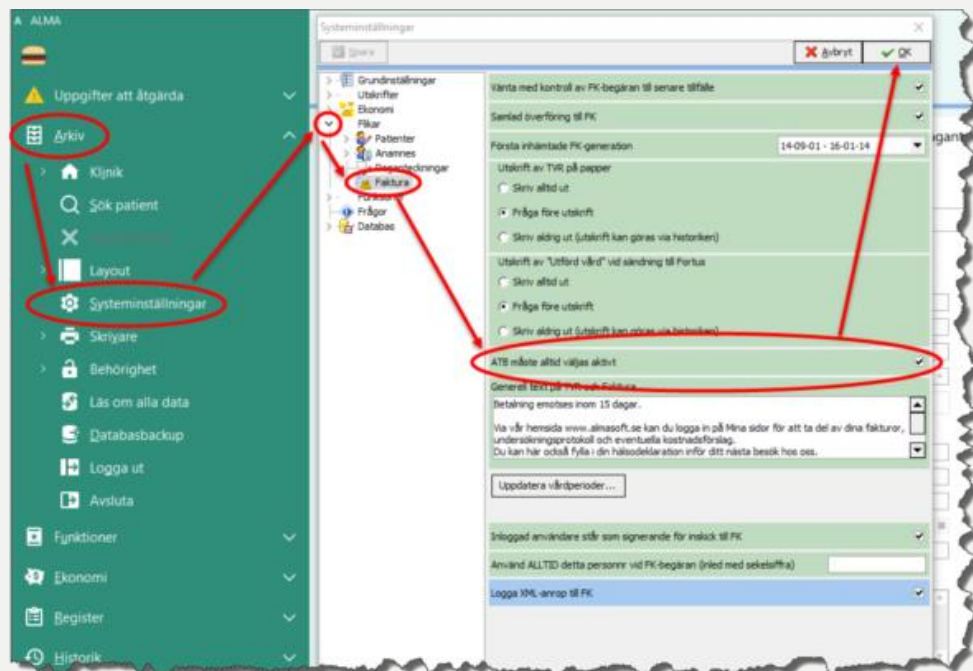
ALMA

Uppgifter att åtgärda

Arkiv

Klinik

Sök patient

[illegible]

Layout

Systeminställningar

Skrivare

Behörighet

Läs om alla data

Databasbackup

Logga ut

Avsluta

Funktioner

Ekonomi

Register

Historik

Systeminställningar

Spara

Avbryt

OK

Grundinställningar

Utskrifter

Ekonomi

Flikar

Patienter

Anamnes

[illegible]

Faktura

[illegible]

Frågor

Databas

Vänta med kontroll av FK-begäran till senare tillfälle

Samlad överföring till FK

Första inhämtade FK-generation

14-09-01 - 16-01-14

Utskrift av TVR på papper

Skriv alltid ut

Fråga före utskrift

Skriv aldrig ut (utskrift kan göras via historiken)

Utskrift av "Utförd vård" vid sändning till Fortus

Skriv alltid ut

Fråga före utskrift

Skriv aldrig ut (utskrift kan göras via historiken)

ATB måste alltid väljas aktivt

Generell text på TVR och Faktura

Betalning emotses inom 15 dagar.

Via vår hemsida www.almasoft.se kan du logga in på Mina sidor för att ta del av dina fakturor, undersökningsprotokoll och eventuella kostnadsförslag.
Du kan här också fylla i din hälsodeklaration inför ditt nästa besök hos oss.

Uppdatera vårdperioder...

Inloggad användare står som signerande för inskick till FK

Använd ALLTID detta personnr vid FK-begäran (inled med sekelsiffra)

Logga XML-anrop till FK